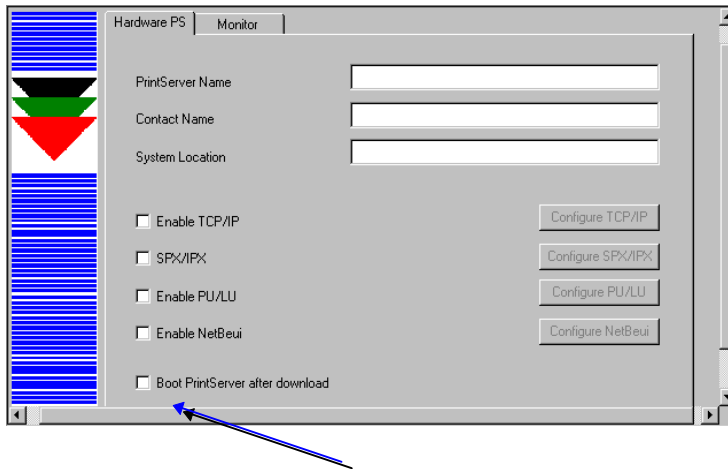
Hardware PS | Monitor

PrintServer Name

Contact Name

System Location

Enable TCP/IP

SPX/IPX

Enable PU/LU

Enable NetBeui

Configure TCP/IP

Configure SPX/IPX

Configure PU/LU

Configure NetBeui

Boot PrintServer after download